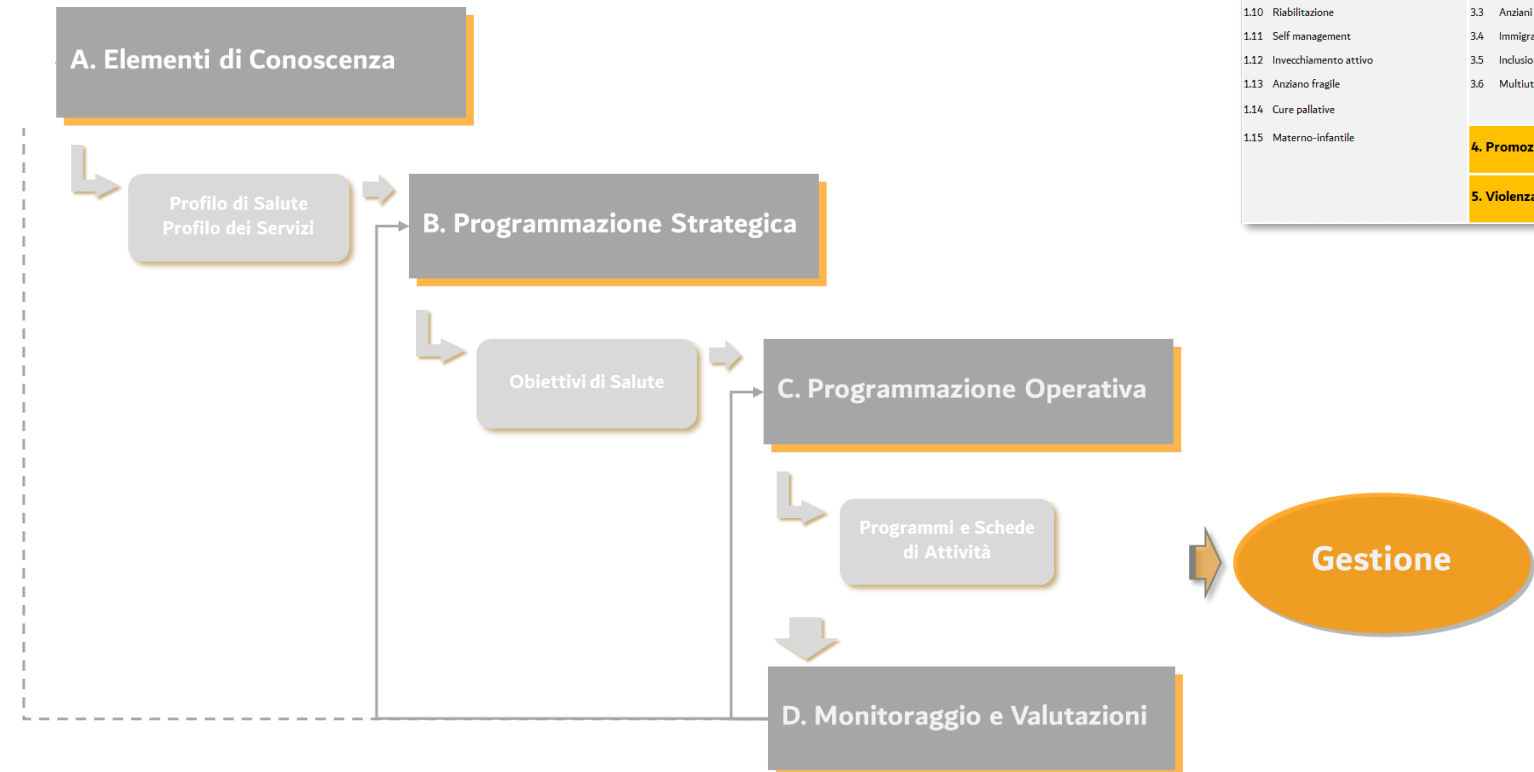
A. Elementi di Conoscenza

Profilo di Salute
Profilo dei Servizi

B. Programmazione Strategica

Obiettivi di Salute

C. Programmazione Operativa

Programmi e Schede di Attività

Gestione

D. Monitoraggio e Valutazioni

| | |
|---|---|
| 1.10 Riabilitazione | 3.3 Anziani |
| 1.11 Self management | 3.4 Immigra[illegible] |
| 1.12 Invecchiamento attivo | 3.5 Inclusio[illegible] |
| 1.13 Anziano fragile | 3.6 Multiut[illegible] |
| 1.14 Cure pallative | |
| 1.15 Materno-infantile | 4. Promoz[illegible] |
| | 5. Violenza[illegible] |